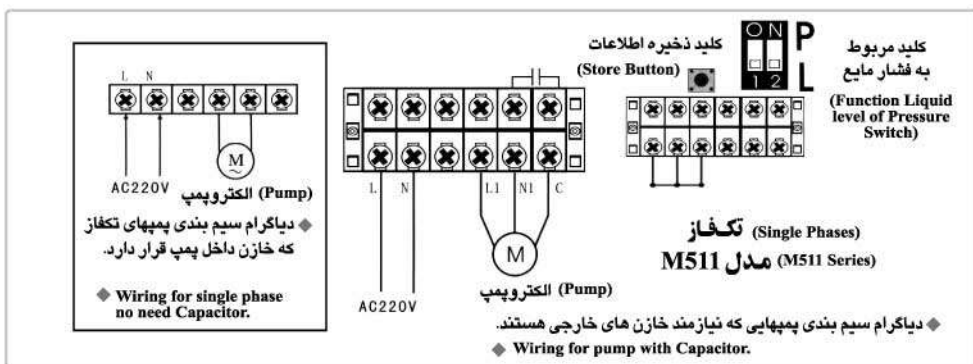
L N

AC220V

M

(Pump) الکتروپمپ

◆ دیاگرام سیم بندی پمپهای تکفاز که خازن داخل پمپ قرار دارد.

◆ Wiring for single phase no need Capacitor.

L N L1 N1 C

AC220V

M

(Pump) الکتروپمپ

کلید ذخیره اطلاعات

(Store Button)

ON

1 2

P

L

کلید مربوط به فشار مایع

(Function Liquid level of Pressure Switch)

(Single Phases) تکفاز

M511 مدل (M511 Series)

◆ دیاگرام سیم بندی پمپهایی که نیازمند خازن های خارجی هستند.

◆ Wiring for pump with Capacitor.